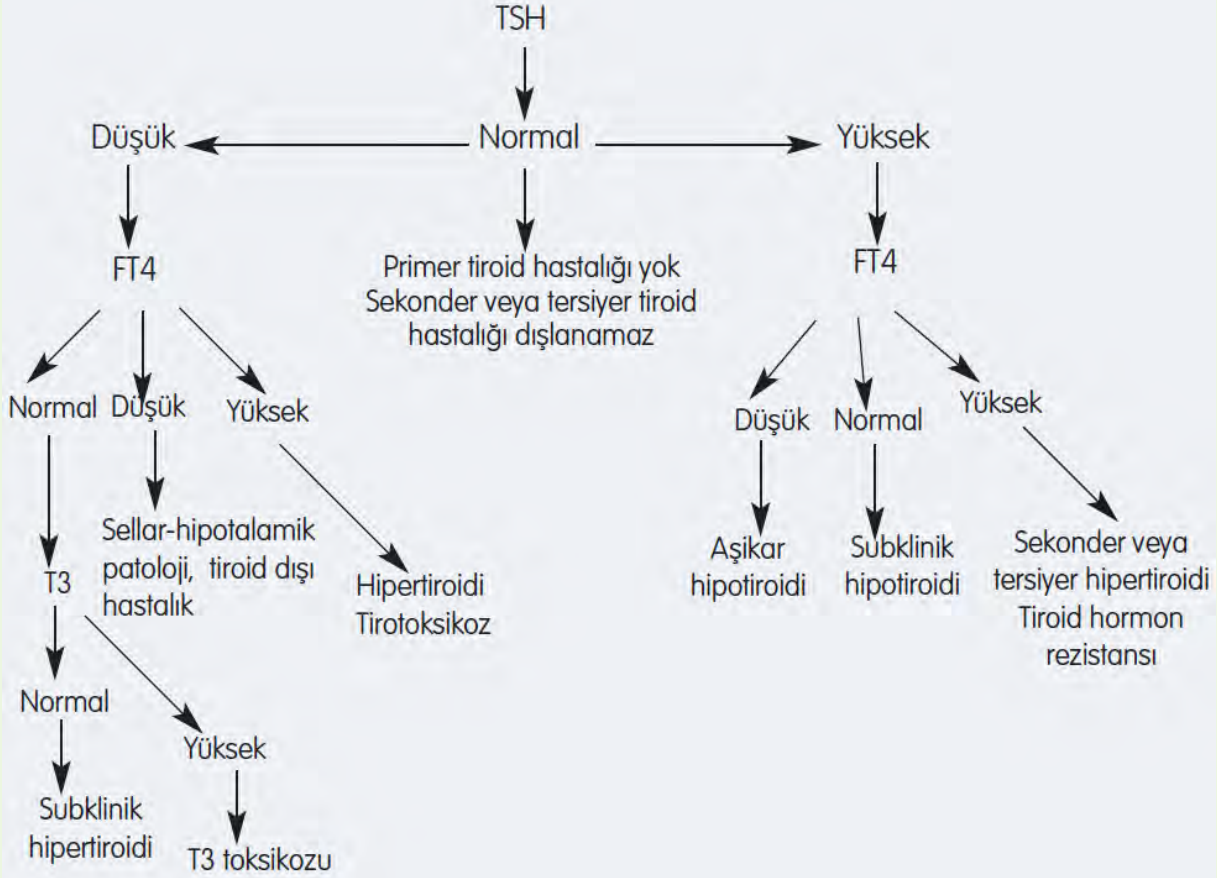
TSH

Düşük

Normal

Yüksek

FT4

Primer tiroid hastalığı yok
Sekonder veya tersiyer tiroid hastalığı dışlanamaz

FT4

Normal

Düşük

Yüksek

Sellar-hipotalamik patoloji, tiroid dışı hastalık

Hipertiroidi
Tirotoksikoz

T3

Normal

Yüksek

Subklinik hipertiroidi

T3 toksikozu

Düşük

Normal

Yüksek

Aşikar hipotiroidi

Subklinik hipotiroidi

Sekonder veya tersiyer hipertiroidi
Tiroid hormon rezistansı